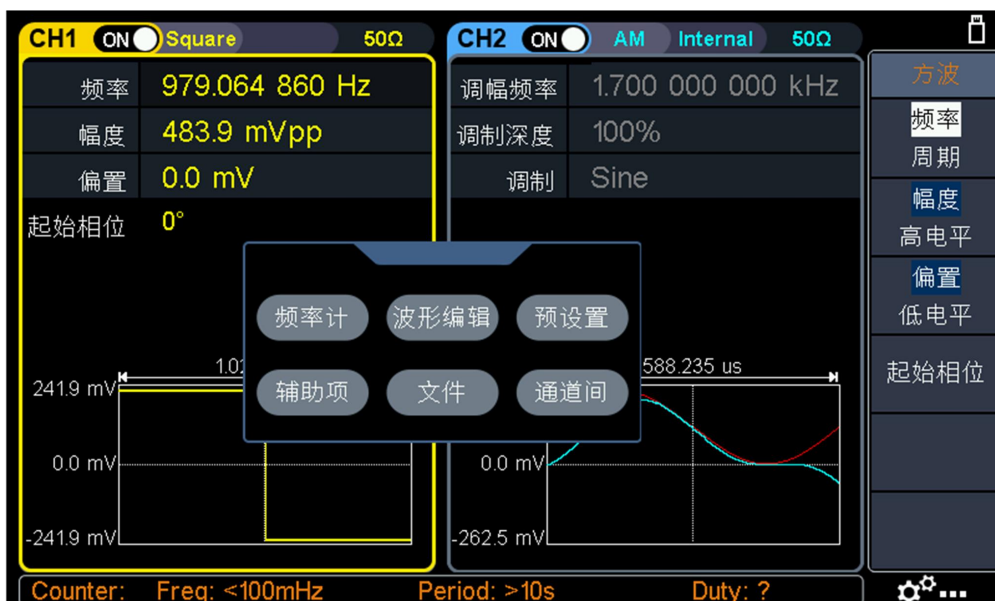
CH1 ON Square 50Ω

频率 979.064 860 Hz
幅度 483.9 mVpp
偏置 0.0 mV
起始相位 0°

1.0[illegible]
241.9 mV
0.0 mV
-241.9 mV

CH2 ON AM Internal 50Ω

调幅频率 1.700 000 000 kHz
调制深度 100%
调制 Sine

588.235 us
0.0 mV
-262.5 mV

频率计
波形编辑
预设置
辅助项
文件
通道间

方波
频率
周期
幅度
高电平
偏置
低电平
起始相位

Counter: Freq: <100mHz Period: >10s Duty: ?